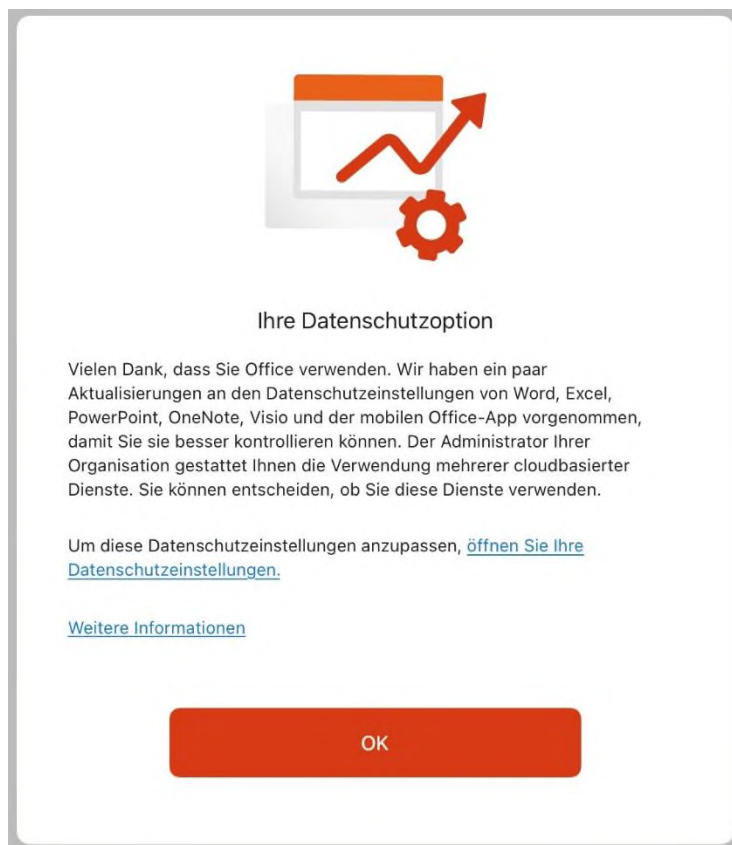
Ihre Datenschutzoption

Vielen Dank, dass Sie Office verwenden. Wir haben ein paar Aktualisierungen an den Datenschutzeinstellungen von Word, Excel, PowerPoint, OneNote, Visio und der mobilen Office-App vorgenommen, damit Sie sie besser kontrollieren können. Der Administrator Ihrer Organisation gestattet Ihnen die Verwendung mehrerer cloudbasierter Dienste. Sie können entscheiden, ob Sie diese Dienste verwenden.

Um diese Datenschutzeinstellungen anzupassen, öffnen Sie Ihre Datenschutzeinstellungen.

Weitere Informationen

OK